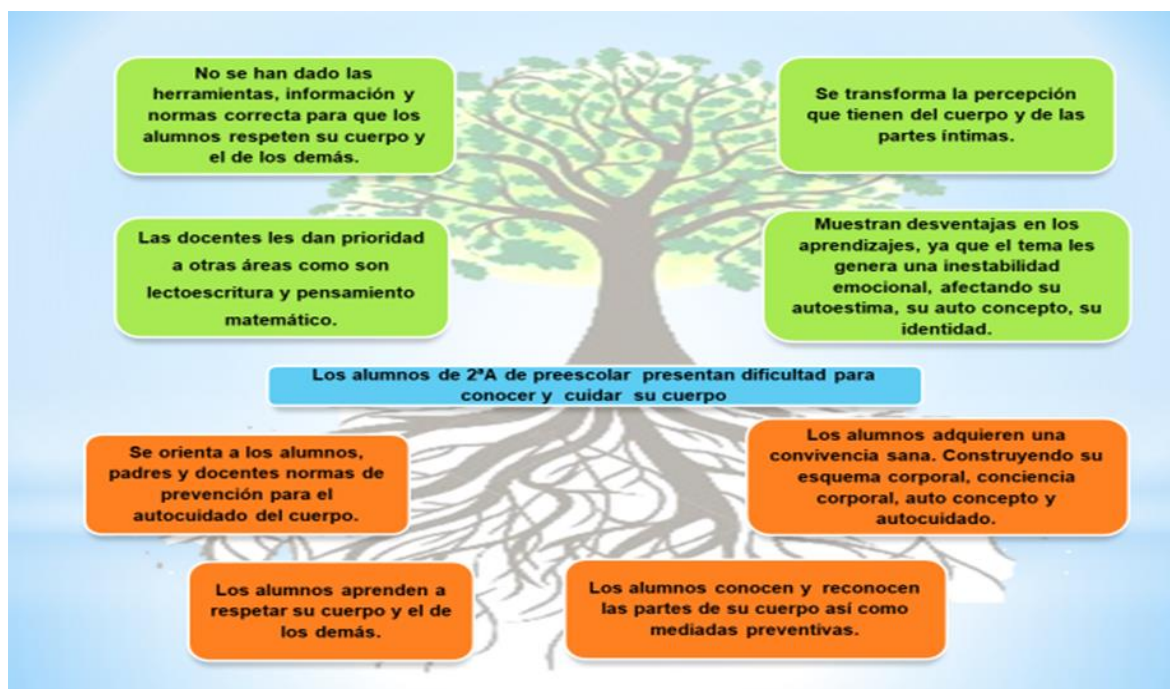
No se han dado las herramientas, información y normas correcta para que los alumnos respeten su cuerpo y el de los demás.

Se transforma la percepción que tienen del cuerpo y de las partes íntimas.

Las docentes les dan prioridad a otras áreas como son lectoescritura y pensamiento matemático.

Muestran desventajas en los aprendizajes, ya que el tema les genera una inestabilidad emocional, afectando su autoestima, su auto concepto, su identidad.

Los alumnos de 2ªA de preescolar presentan dificultad para conocer y cuidar su cuerpo

Se orienta a los alumnos, padres y docentes normas de prevención para el autocuidado del cuerpo.

Los alumnos adquieren una convivencia sana. Construyendo su esquema corporal, conciencia corporal, auto concepto y autocuidado.

Los alumnos aprenden a respetar su cuerpo y el de los demás.

Los alumnos conocen y reconocen las partes de su cuerpo así como mediadas preventivas.